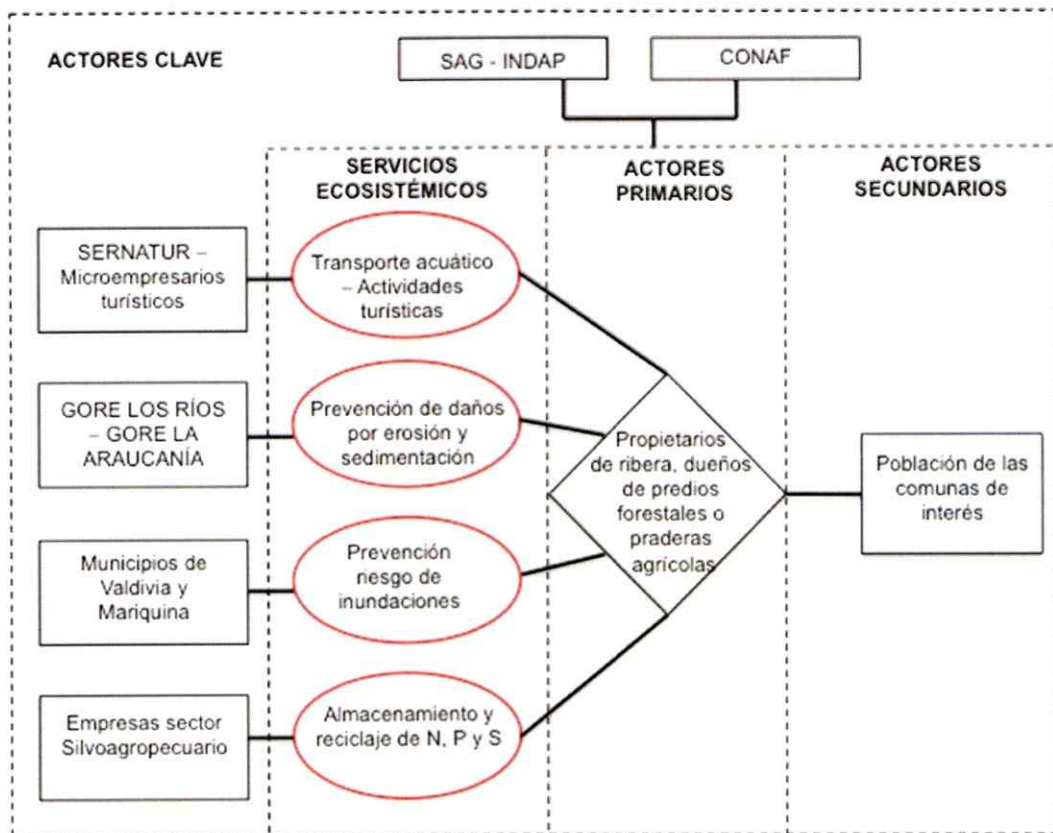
ACTORES CLAVE

SAG - INDAP

CONAF

SERVICIOS ECOSISTÉMICOS

ACTORES PRIMARIOS

ACTORES SECUNDARIOS

SERNATUR – Microempresarios turísticos

Transporte acuático – Actividades turísticas

GORE LOS RÍOS – GORE LA ARAUCANÍA

Prevención de daños por erosión y sedimentación

Propietarios de ribera, dueños de predios forestales o praderas agrícolas

Población de las comunas de interés

Municipios de Valdivia y Mariquina

Prevención riesgo de inundaciones

Empresas sector Silvoagropecuario

Almacenamiento y reciclaje de N, P y S